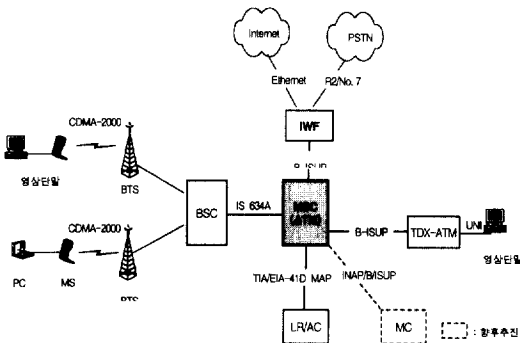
Internet

PSTN

Ethernet

R2/No. 7

IWF

B-ISUP

CDMA-2000

영상단말

BTS

BSC

IS 634A

MSC (ATM)

B-ISUP

TDX-ATM

UNI

영상단말

CDMA-2000

PC

MS

BTS

TIA/EIA-41D MAP

INAP/B-ISUP

LR/AC

MC

: 향후추진